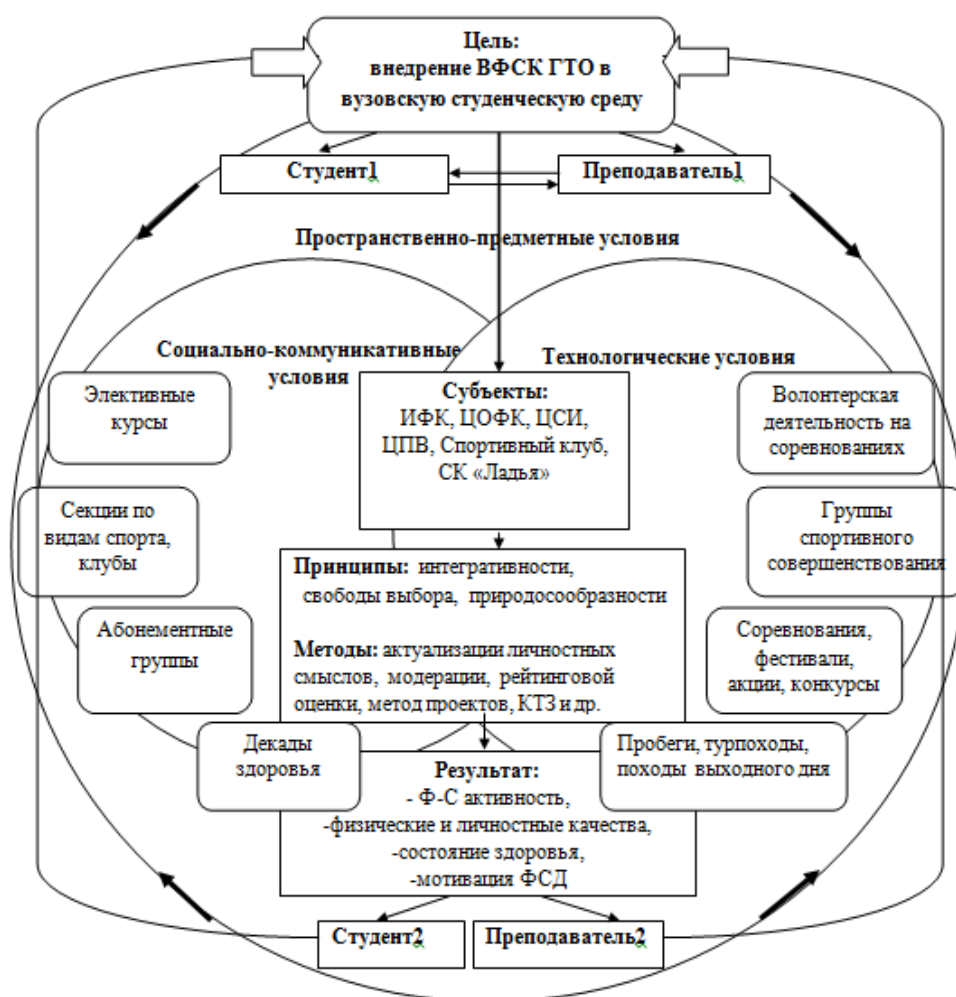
Цель:
внедрение ВФСК ГТО в вузовскую студенческую среду

Студент1

Преподаватель1

Пространственно-предметные условия

Социально-коммуникативные условия

Технологические условия

Элективные курсы

Секции по видам спорта, клубы

Абонементные группы

Субъекты:
ИФК, ЦОФК, ЦСИ, ЦПВ, Спортивный клуб, СК «Ладья»

Волонтерская деятельность на соревнованиях

Группы спортивного совершенствования

Соревнования, фестивали, акции, конкурсы

Принципы: интегративности, свободы выбора, природосообразности

Методы: актуализации личностных смыслов, модерации, рейтинговой оценки, метод проектов, КТЗ и др.

Декады здоровья

Пробеги, турпоходы, походы выходного дня

Результат:
- Ф-С активность,
-физические и личностные качества,
-состояние здоровья,
-мотивация ФСД

Студент2

Преподаватель2